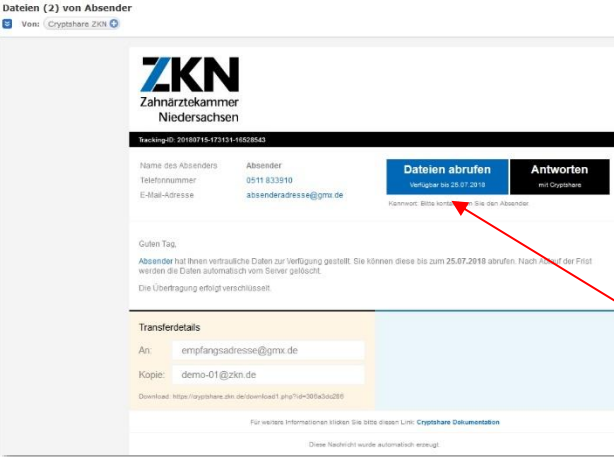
Dateien (2) von Absender

Von: Cryptshare ZKN

ZKN
Zahnärztekammer Niedersachsen

Tracking-ID: 20180715-173131-16528543

| | |
|---|---|
| Name des Absenders | Absender |
| Telefonnummer | 0511 833910 |
| E-Mail-Adresse | absenderadresse@gmx.de |

Dateien abrufen
Verfügbar bis 25.07.2018

Antworten
mit Cryptshare

Kennwort: Bitte kontaktieren Sie den Absender.

Guten Tag,

Absender hat Ihnen vertrauliche Daten zur Verfügung gestellt. Sie können diese bis zum 25.07.2018 abrufen. Nach Ablauf der Frist werden die Daten automatisch vom Server gelöscht.

Die Übertragung erfolgt verschlüsselt.

Transferdetails

An: empfangsadresse@gmx.de

Kopie: demo-01@zkn.de

Download: https://cryptshare.zkn.de/download1.php?id=385a3da286

Für weitere Informationen klicken Sie bitte diesen Link: Cryptshare Dokumentation

Diese Nachricht wurde automatisch erzeugt.